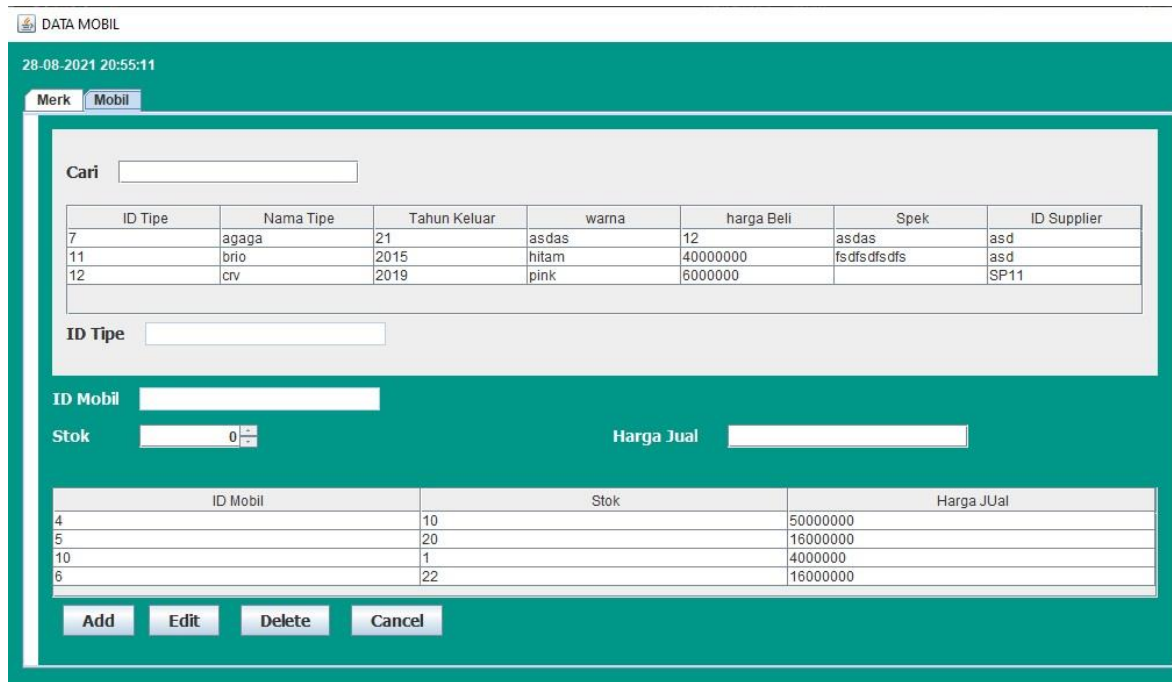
DATA MOBIL

28-08-2021 20:55:11

Merk Mobil

Cari

| ID Tipe | Nama Tipe | Tahun Keluar | warna | harga Beli | Spek | ID Supplier |
|---|---|---|---|---|---|---|
| 7 | agaga | 21 | asdas | 12 | asdas | asd |
| 11 | brio | 2015 | hitam | 40000000 | fsdfsdfsdfs | asd |
| 12 | crv | 2019 | pink | 6000000 | | SP11 |

ID Tipe

ID Mobil

Stok 0

Harga Jual

| ID Mobil | Stok | Harga JUal |
|---|---|---|
| 4 | 10 | 50000000 |
| 5 | 20 | 16000000 |
| 10 | 1 | 4000000 |
| 6 | 22 | 16000000 |

Add Edit Delete Cancel